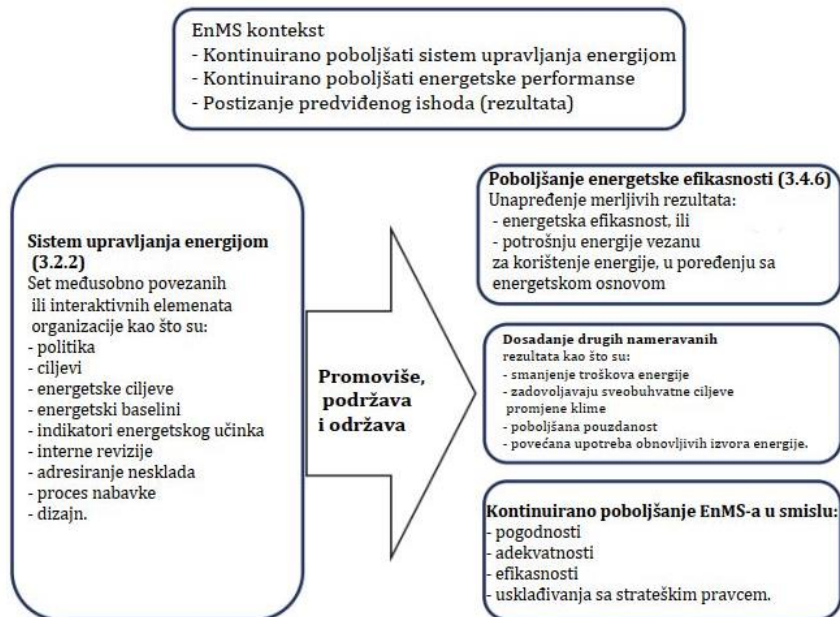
EnMS kontekst
- Kontinuirano poboljšati sistem upravljanja energijom
- Kontinuirano poboljšati energetske performanse
- Postizanje predviđenog ishoda (rezultata)

Sistem upravljanja energijom (3.2.2)
Set međusobno povezanih ili interaktivnih elemenata organizacije kao što su:
- politika
- ciljevi
- energetske ciljeve
- energetski baselini
- indikatori energetskog učinka
- interne revizije
- adresiranje nesklada
- proces nabavke
- dizajn.

Promoviše, podržava i održava

Poboljšanje energetske efikasnosti (3.4.6)
Unapređenje merljivih rezultata:
- energetska efikasnost, ili
- potrošnju energije vezanu za korištenje energije, u poređenju sa energetskom osnovom

Dosadanje drugih nameravanih rezultata kao što su:
- smanjenje troškova energije
- zadovoljavaju sveobuhvatne ciljeve promjene klime
- poboljšana pouzdanost
- povećana upotreba obnovljivih izvora energije.

Kontinuirano poboljšanje EnMS-a u smislu:
- pogodnosti
- adekvatnosti
- efikasnosti
- usklađivanja sa strateškim pravcem.